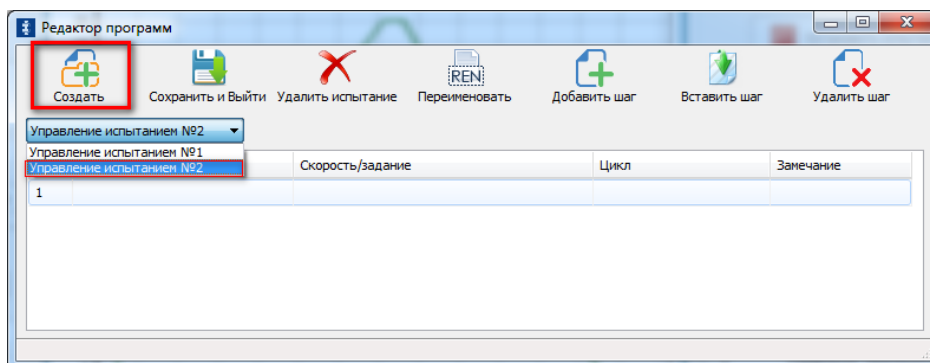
Редактор программ

Создать
Сохранить и Выйти
Удалить испытание
REN
Переименовать
Добавить шаг
Вставить шаг
Удалить шаг

Управление испытанием №2
Управление испытанием №1
Управление испытанием №2

| | Скорость/задание | Цикл | Замечание |
|---|---|---|---|
| 1 | | | |